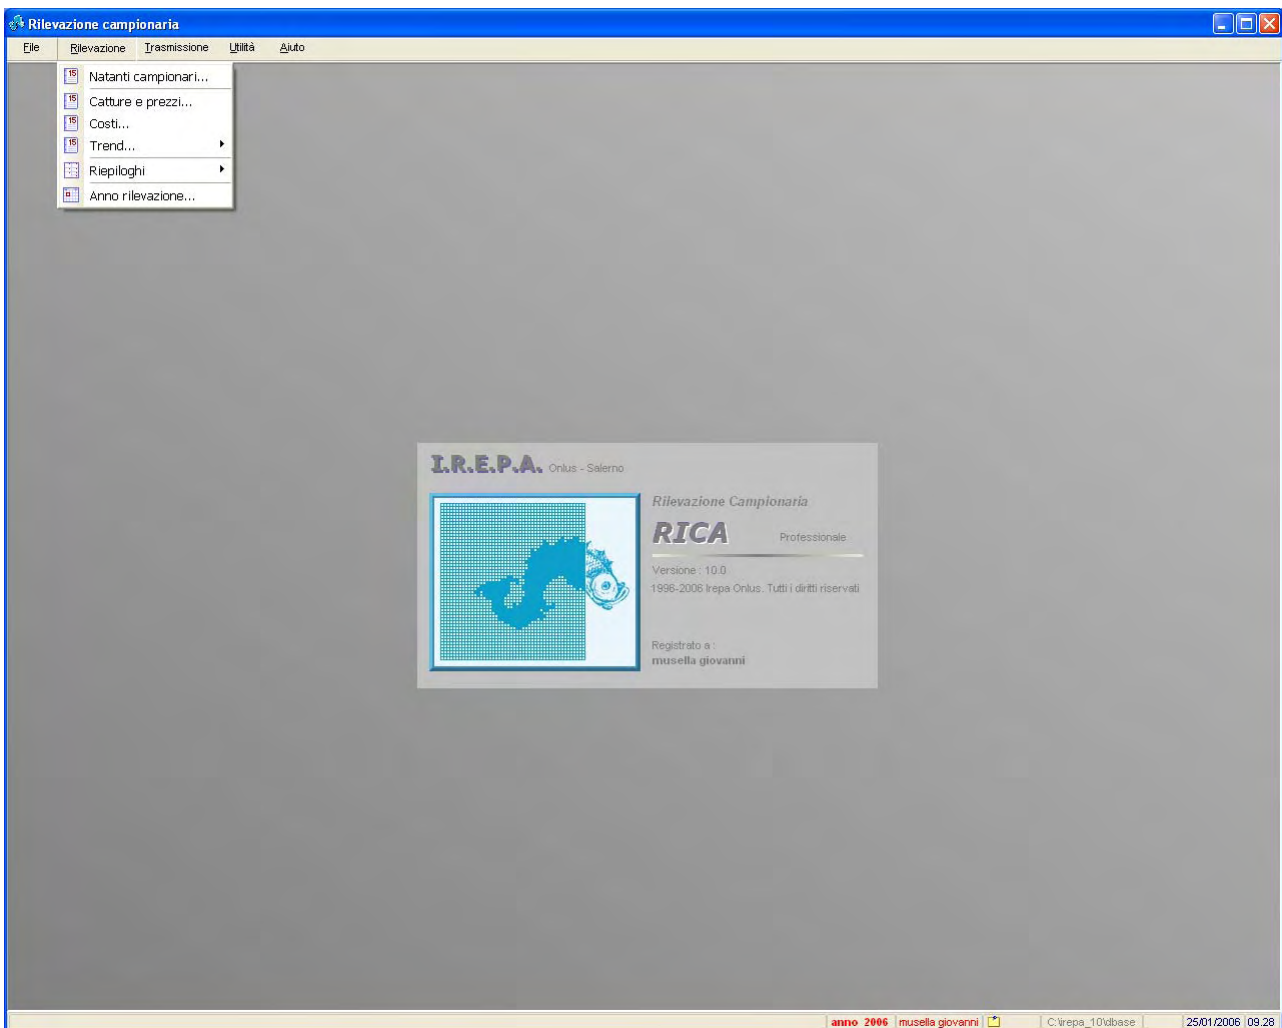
Rilevazione campionaria

File Rilevazione Trasmissione Utilità Aiuto

Natanti campionari...
Catture e prezzi...
Costi...
Trend...
Riepiloghi
Anno rilevazione...

I.R.E.P.A. Onlus - Salerno

Rilevazione Campionaria
RICA Professionale
Versione : 10.0
1996-2006 Irepa Onlus. Tutti i diritti riservati

Registrato a :
musella giovanni

anno 2006 musella giovanni C:\irepa_10\dbase 25/01/2006 09.28